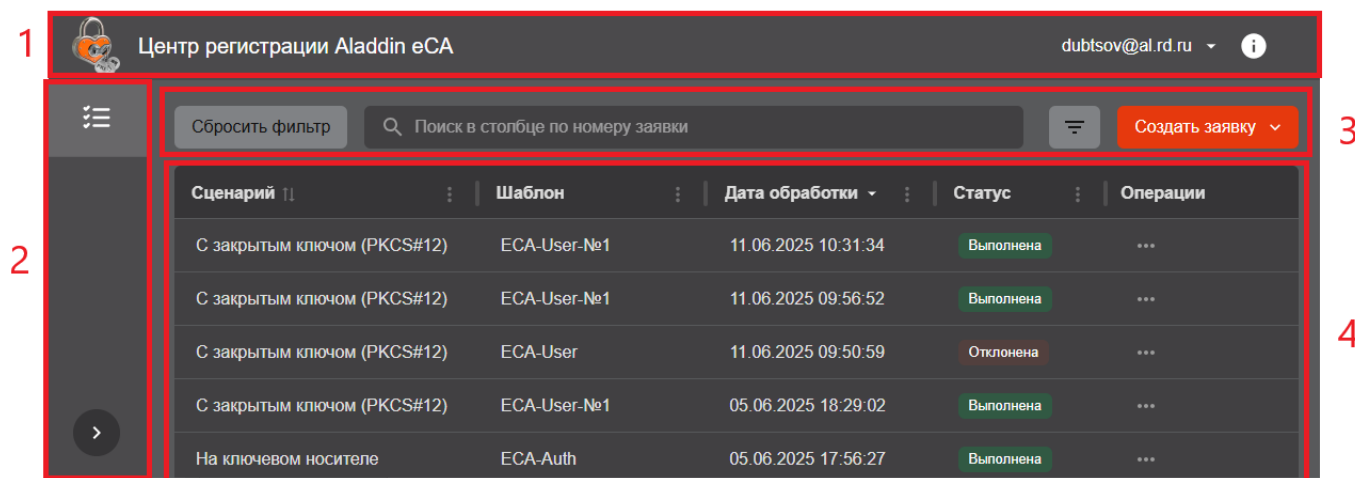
1

Центр регистрации Aladdin eCA

dubtsov@al.rd.ru

2

Сбросить фильтр

Поиск в столбце по номеру заявки

Создать заявку

3

4

| Сценарий | Шаблон | Дата обработки | Статус | Операции |
|---|---|---|---|---|
| С закрытым ключом (PKCS#12) | ECA-User-№1 | 11.06.2025 10:31:34 | Выполнена | ··· |
| С закрытым ключом (PKCS#12) | ECA-User-№1 | 11.06.2025 09:56:52 | Выполнена | ··· |
| С закрытым ключом (PKCS#12) | ECA-User | 11.06.2025 09:50:59 | Отклонена | ··· |
| С закрытым ключом (PKCS#12) | ECA-User-№1 | 05.06.2025 18:29:02 | Выполнена | ··· |
| На ключевом носителе | ECA-Auth | 05.06.2025 17:56:27 | Выполнена | ··· |